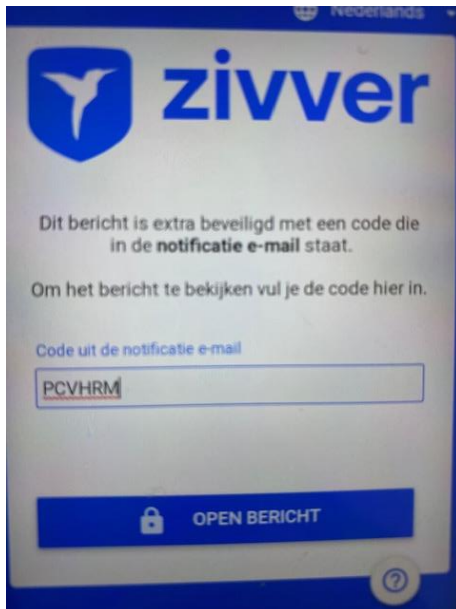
Nederlands

zivver

Dit bericht is extra beveiligd met een code die in de **notificatie e-mail** staat.

Om het bericht te bekijken vul je de code hier in.

Code uit de notificatie e-mail

PCVHRM

OPEN BERICHT

?